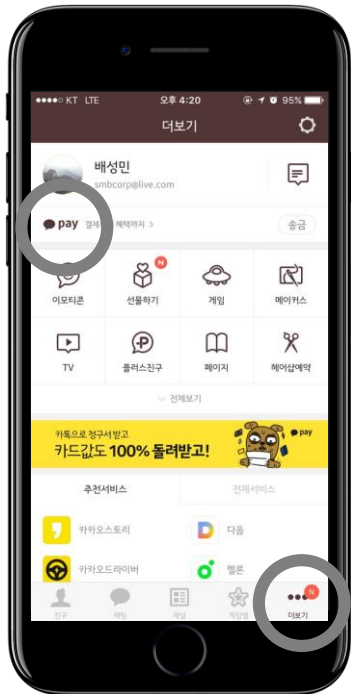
●●●●○ KT LTE 오후 4:20 95%

더보기

배성민
smbcorp@live.com

pay 결제 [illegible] 혜택까지 >
송금

N
이모티콘 선물하기 게임 메이커스
TV 플러스친구 페이지 헤어샵예약

전체보기

카톡으로 청구서 받고
카드값도 100% 돌려받고!
pay

추천서비스 전체서비스

카카오스토리
다음
카카오드라이버
멜론

친구 채팅 채널 게임별 더보기
N